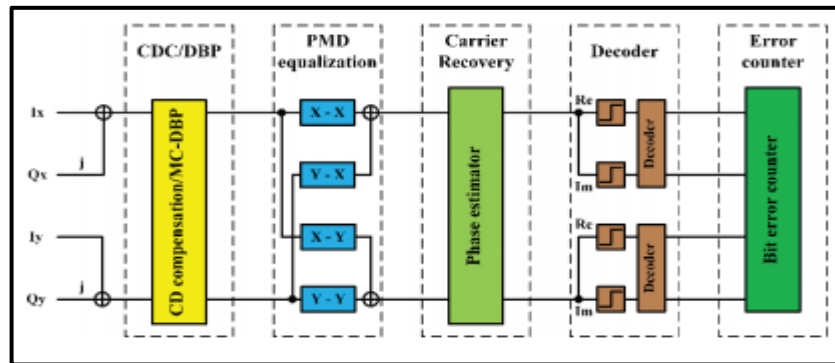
CDC/DBP

PMD equalization

Carrier Recovery

Decoder

Error counter

Ix

j

Qx

Iy

j

Qy

CD compensation/MC-DBP

X - X

Y - X

X - Y

Y - Y

Phase estimator

Re

Im

Decoder

Re

Im

Decoder

Bit error counter